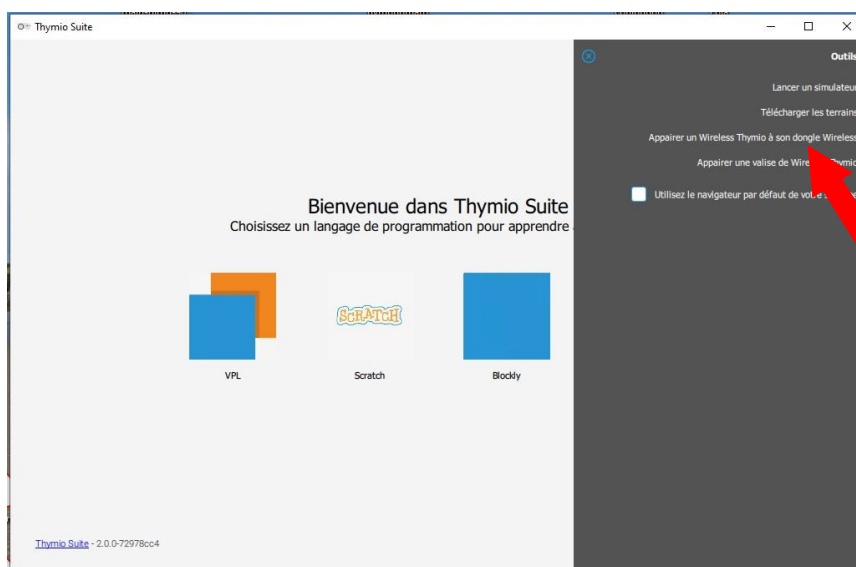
Thymio Suite

Bienvenue dans Thymio Suite
Choisissez un langage de programmation pour apprendre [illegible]

VPL
SCRATCH
Scratch
Blockly

Thymio Suite - 2.0.0-72978cc4

Outils
Lancer un simulateur
Télécharger les terrains
Appairer un Wireless Thymio à son dongle Wireless
Appairer une valise de Wire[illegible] Thymio
Utilisez le navigateur par défaut de vo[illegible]